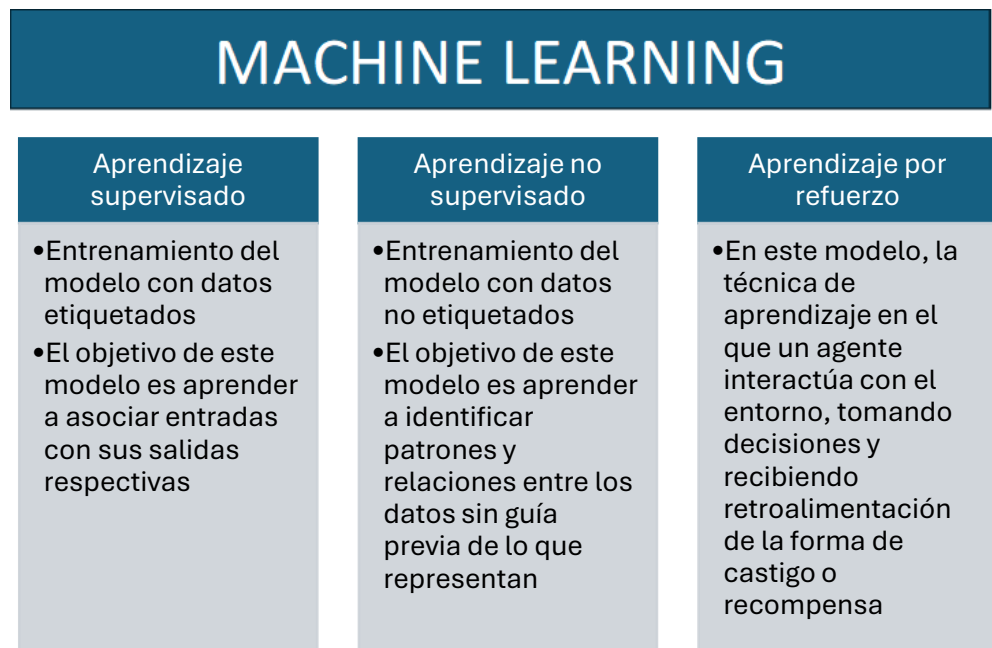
MACHINE LEARNING

Aprendizaje supervisado

•Entrenamiento del modelo con datos etiquetados
•El objetivo de este modelo es aprender a asociar entradas con sus salidas respectivas

Aprendizaje no supervisado

•Entrenamiento del modelo con datos no etiquetados
•El objetivo de este modelo es aprender a identificar patrones y relaciones entre los datos sin guía previa de lo que representan

Aprendizaje por refuerzo

•En este modelo, la técnica de aprendizaje en el que un agente interactúa con el entorno, tomando decisiones y recibiendo retroalimentación de la forma de castigo o recompensa